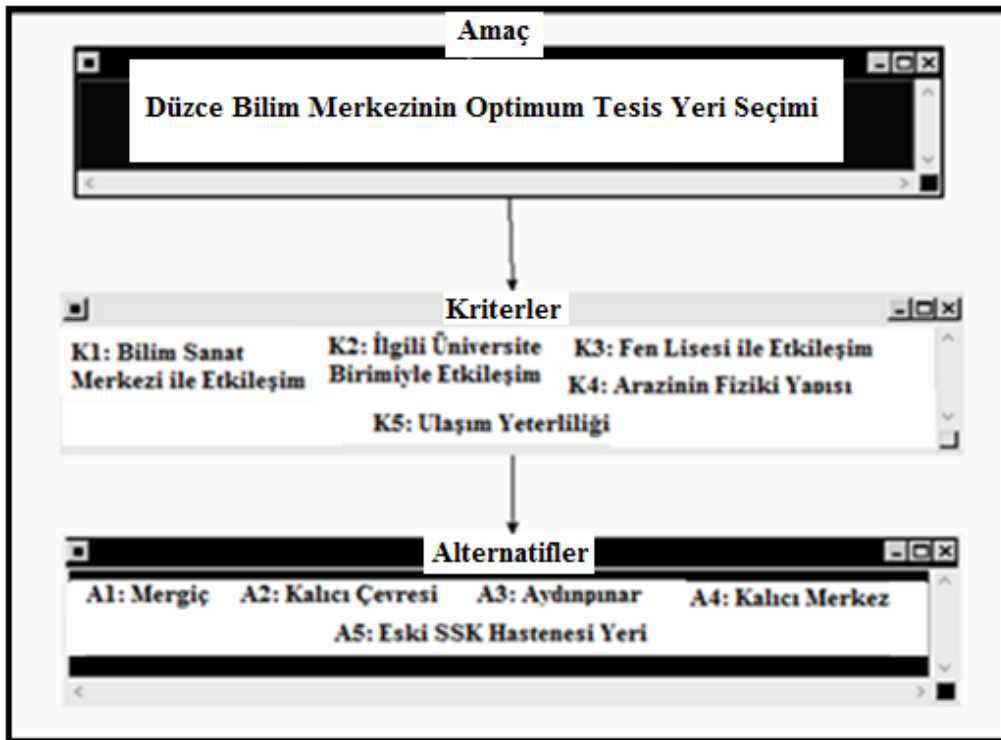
Amaç

Düzce Bilim Merkezinin Optimum Tesis Yeri Seçimi

Kriterler

K1: Bilim Sanat Merkezi ile Etkileşim

K2: İlgili Üniversite Birimiyle Etkileşim

K3: Fen Lisesi ile Etkileşim

K4: Arazinin Fiziki Yapısı

K5: Ulaşım Yeterliliği

Alternatifler

A1: Mergiç

A2: Kalıcı Çevresi

A3: Aydınpınar

A4: Kalıcı Merkez

A5: Eski SSK Hastenesi Yeri